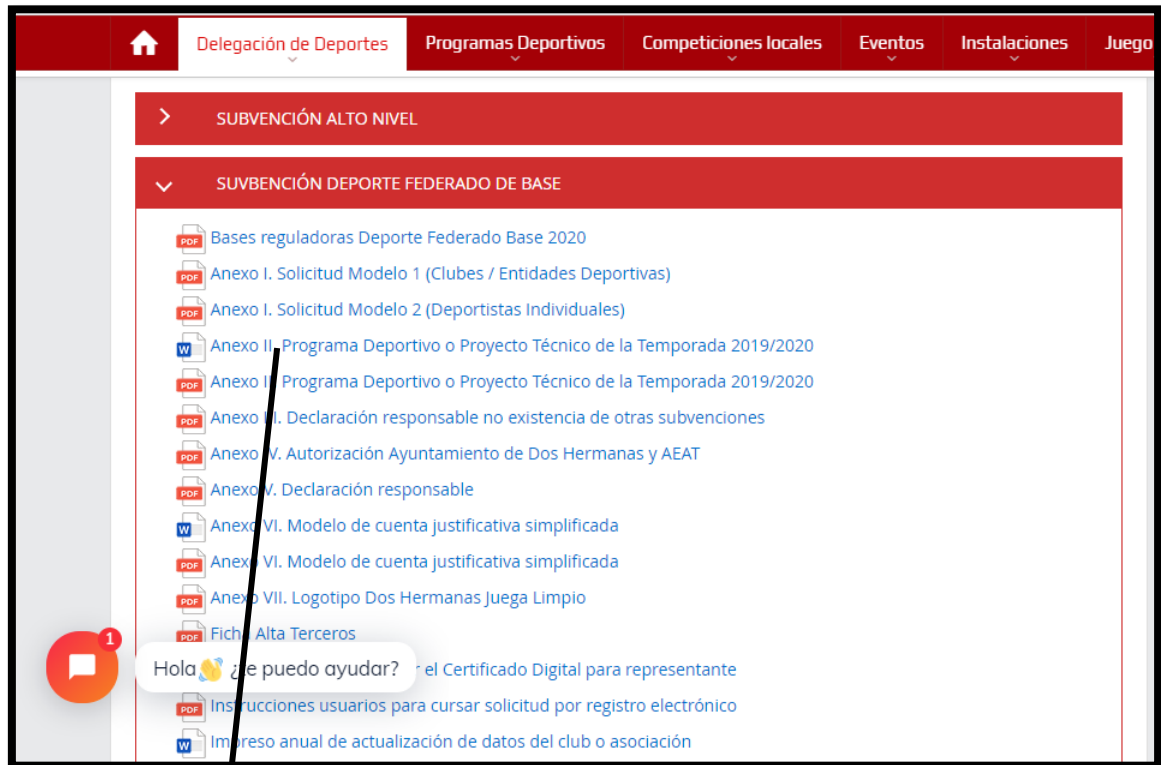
Delegación de Deportes | Programas Deportivos | Competiciones locales | Eventos | Instalaciones | Juego

SUBVENCIÓN ALTO NIVEL

SUVBENCIÓN DEPORTE FEDERADO DE BASE

PDF Bases reguladoras Deporte Federado Base 2020
PDF Anexo I. Solicitud Modelo 1 (Clubes / Entidades Deportivas)
PDF Anexo I. Solicitud Modelo 2 (Deportistas Individuales)
W Anexo II. Programa Deportivo o Proyecto Técnico de la Temporada 2019/2020
PDF Anexo I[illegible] Programa Deportivo o Proyecto Técnico de la Temporada 2019/2020
PDF Anexo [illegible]. Declaración responsable no existencia de otras subvenciones
PDF Anexo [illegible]. Autorización Ayuntamiento de Dos Hermanas y AEAT
PDF Anexo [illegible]. Declaración responsable
W Anexo VI. Modelo de cuenta justificativa simplificada
PDF Anexo VI. Modelo de cuenta justificativa simplificada
PDF Anexo VII. Logotipo Dos Hermanas Juega Limpio
PDF Fich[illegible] Alta Terceros
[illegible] el Certificado Digital para representante
PDF Instrucciones usuarios para cursar solicitud por registro electrónico
W Impreso anual de actualización de datos del club o asociación

1
Hola ¿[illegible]e puedo ayudar?